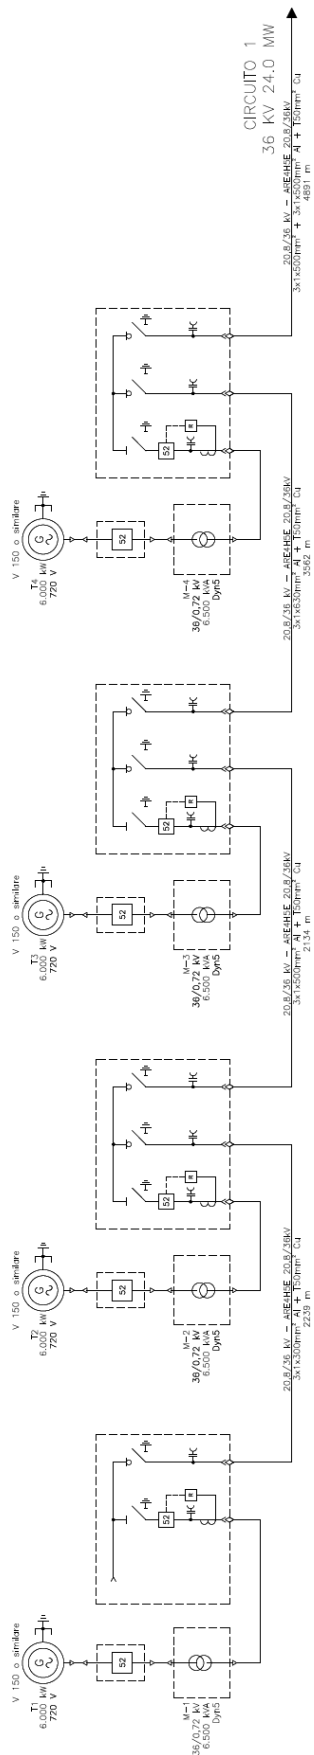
CIRCUITO 1
36 KV 24.0 MW

20,8/36 kV – ARE4H5E 20,8/36kV
3x1x500mm² + 3x1x500mm² Al + T50mm² Cu
4891 m

V 150 o similare
G
T4
6.000 kW
720 V
52
M–4
36/0,72 kV
6.500 kVA
Dyn5
52
R

20,8/36 kV – ARE4H5E 20,8/36kV
3x1x630mm² Al + T50mm² Cu
3562 m

V 150 o similare
G
T3
6.000 kW
720 V
52
M–3
36/0,72 kV
6.500 kVA
Dyn5
52
R

20,8/36 kV – ARE4H5E 20,8/36kV
3x1x500mm² Al + T50mm² Cu
2154 m

V 150 o similare
G
T2
6.000 kW
720 V
52
M–2
36/0,72 kV
6.500 kVA
Dyn5
52
R

20,8/36 kV – ARE4H5E 20,8/36kV
3x1x300mm² Al + T50mm² Cu
2239 m

V 150 o similare
G
T1
6.000 kW
720 V
52
M–1
36/0,72 kV
6.500 kVA
Dyn5
52
R